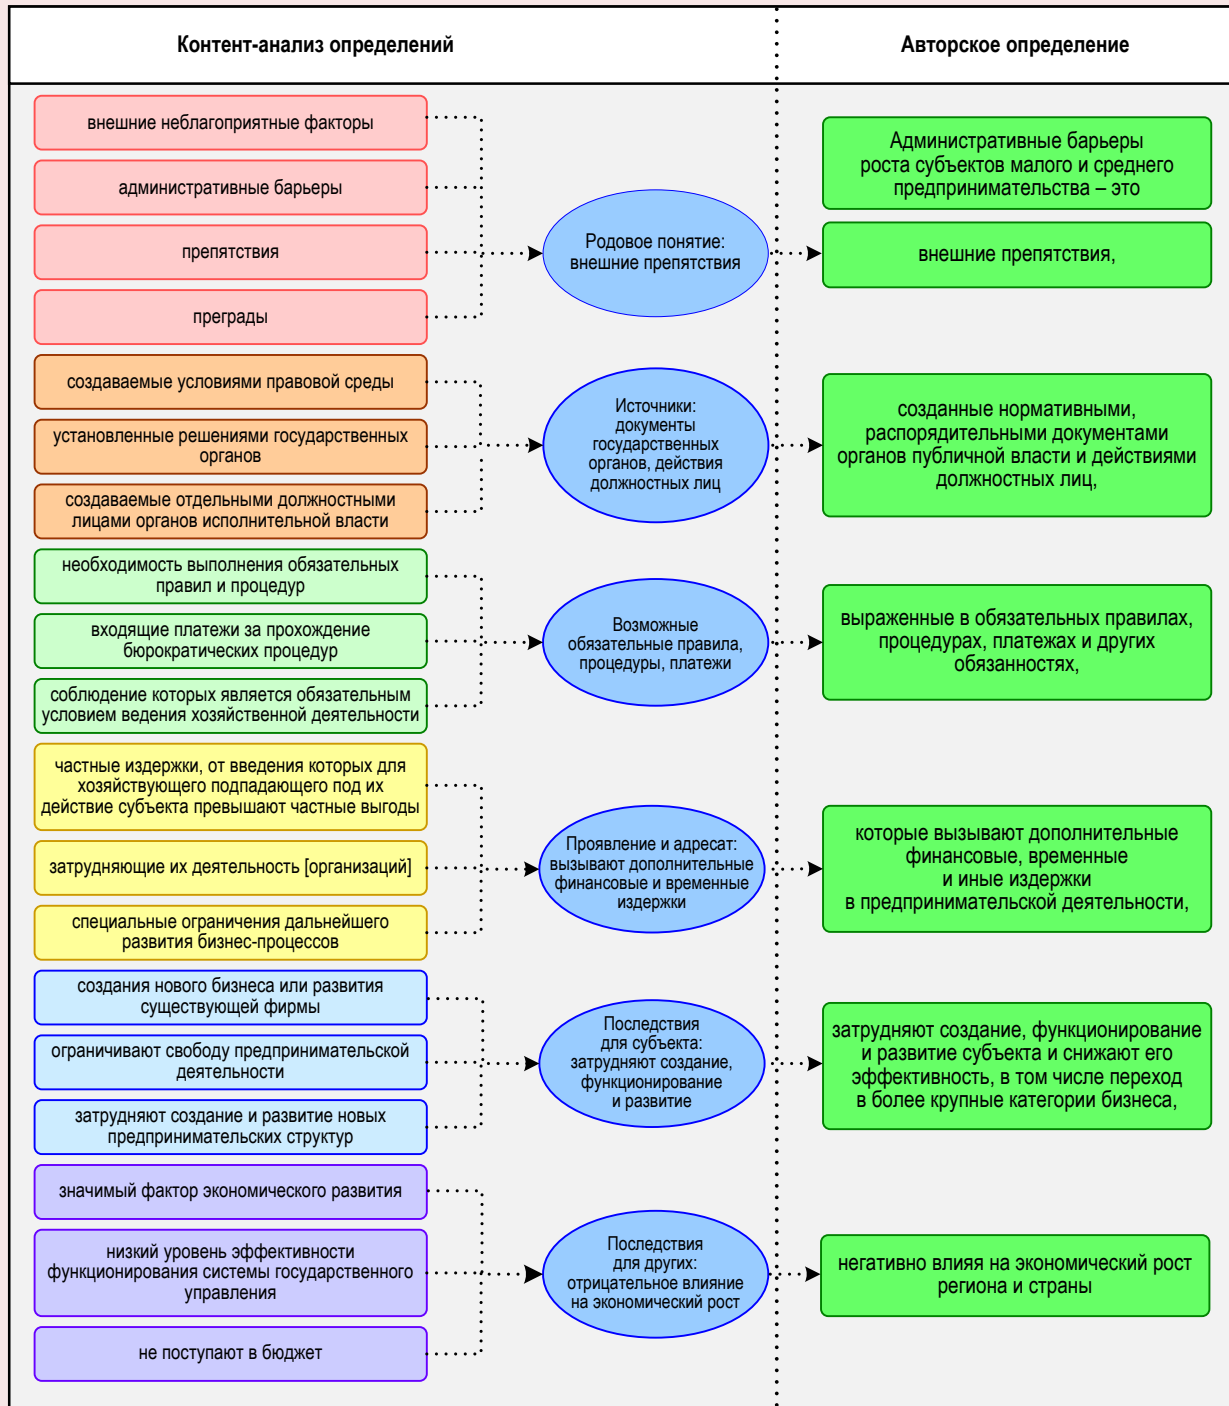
Контент-анализ определений

Авторское определение

внешние неблагоприятные факторы

административные барьеры

препятствия

преграды

Родовое понятие: внешние препятствия

Административные барьеры роста субъектов малого и среднего предпринимательства – это

внешние препятствия,

создаваемые условиями правовой среды

установленные решениями государственных органов

создаваемые отдельными должностными лицами органов исполнительной власти

Источники: документы государственных органов, действия должностных лиц

созданные нормативными, распорядительными документами органов публичной власти и действиями должностных лиц,

необходимость выполнения обязательных правил и процедур

входящие платежи за прохождение бюрократических процедур

соблюдение которых является обязательным условием ведения хозяйственной деятельности

Возможные обязательные правила, процедуры, платежи

выраженные в обязательных правилах, процедурах, платежах и других обязанностях,

частные издержки, от введения которых для хозяйствующего подпадающего под их действие субъекта превышают частные выгоды

затрудняющие их деятельность [организаций]

специальные ограничения дальнейшего развития бизнес-процессов

Проявление и адресат: вызывают дополнительные финансовые и временные издержки

которые вызывают дополнительные финансовые, временные и иные издержки в предпринимательской деятельности,

создания нового бизнеса или развития существующей фирмы

ограничивают свободу предпринимательской деятельности

затрудняют создание и развитие новых предпринимательских структур

Последствия для субъекта: затрудняют создание, функционирование и развитие

затрудняют создание, функционирование и развитие субъекта и снижают его эффективность, в том числе переход в более крупные категории бизнеса,

значимый фактор экономического развития

низкий уровень эффективности функционирования системы государственного управления

не поступают в бюджет

Последствия для других: отрицательное влияние на экономический рост

негативно влияя на экономический рост региона и страны